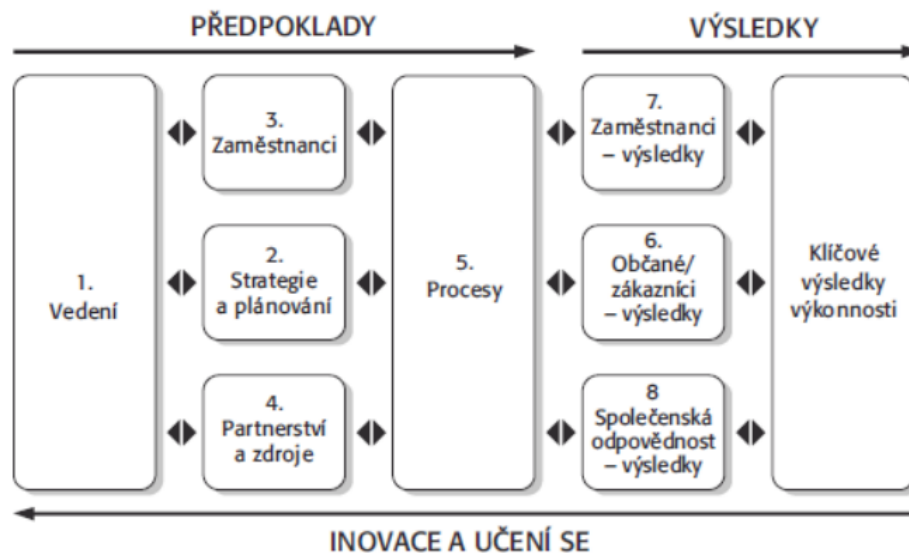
PŘEDPOKLADY

VÝSLEDKY

1. Vedení

3. Zaměstnanci

2. Strategie a plánování

4. Partnerství a zdroje

5. Procesy

7. Zaměstnanci – výsledky

6. Občané/ zákazníci – výsledky

8 Společenská odpovědnost – výsledky

Klíčové výsledky výkonnosti

INOVACE A UČENÍ SE